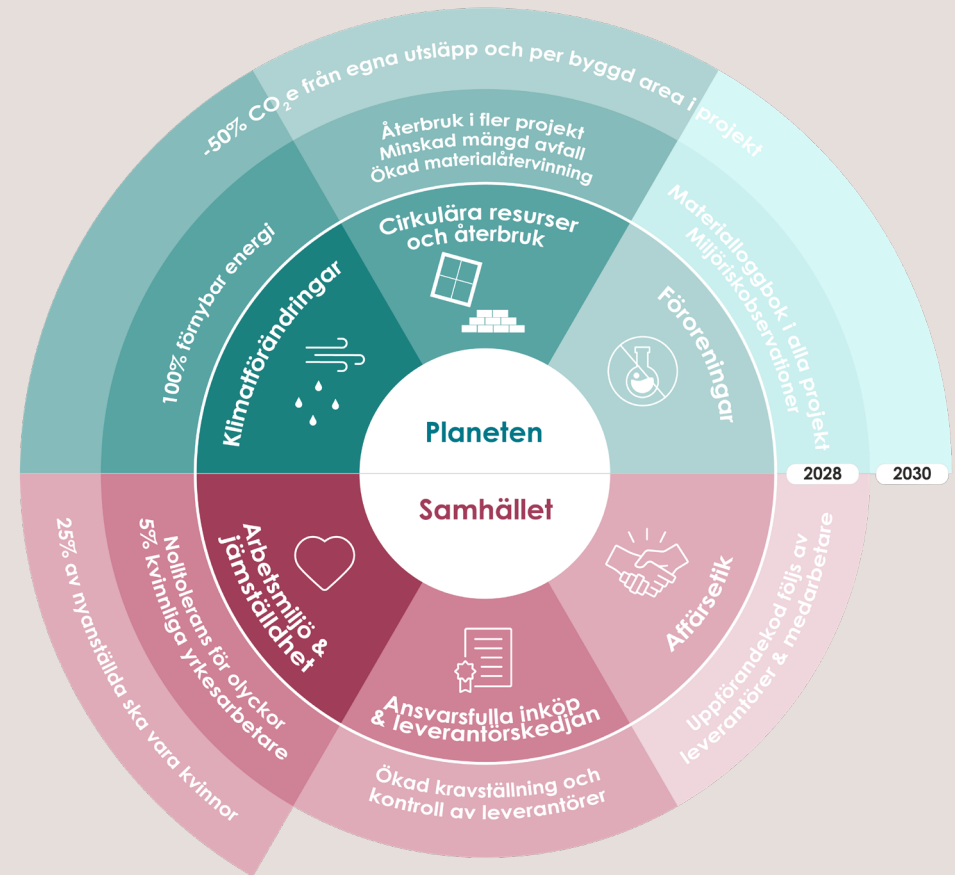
-50% $CO_2$e från egna utsläpp och per byggd area i projekt

Återbruk i fler projekt
Minskad mängd avfall
Ökad materialåtervinning

Cirkulära resurser och återbruk

100% förnybar energi

Klimatförändringar

Materialloggbok i alla projekt
Miljöriskobservationer

Föroreningar

Planeten

Samhället

2028

2030

25% av nyanställda ska vara kvinnor

Nolltolerans för olyckor
5% kvinnliga yrkesarbetare

Arbetsmiljö & jämställdhet

Affärsetik

Uppförandekod följs av leverantörer & medarbetare

Ansvarsfulla inköp & leverantörskedjan

Ökad kravställning och kontroll av leverantörer